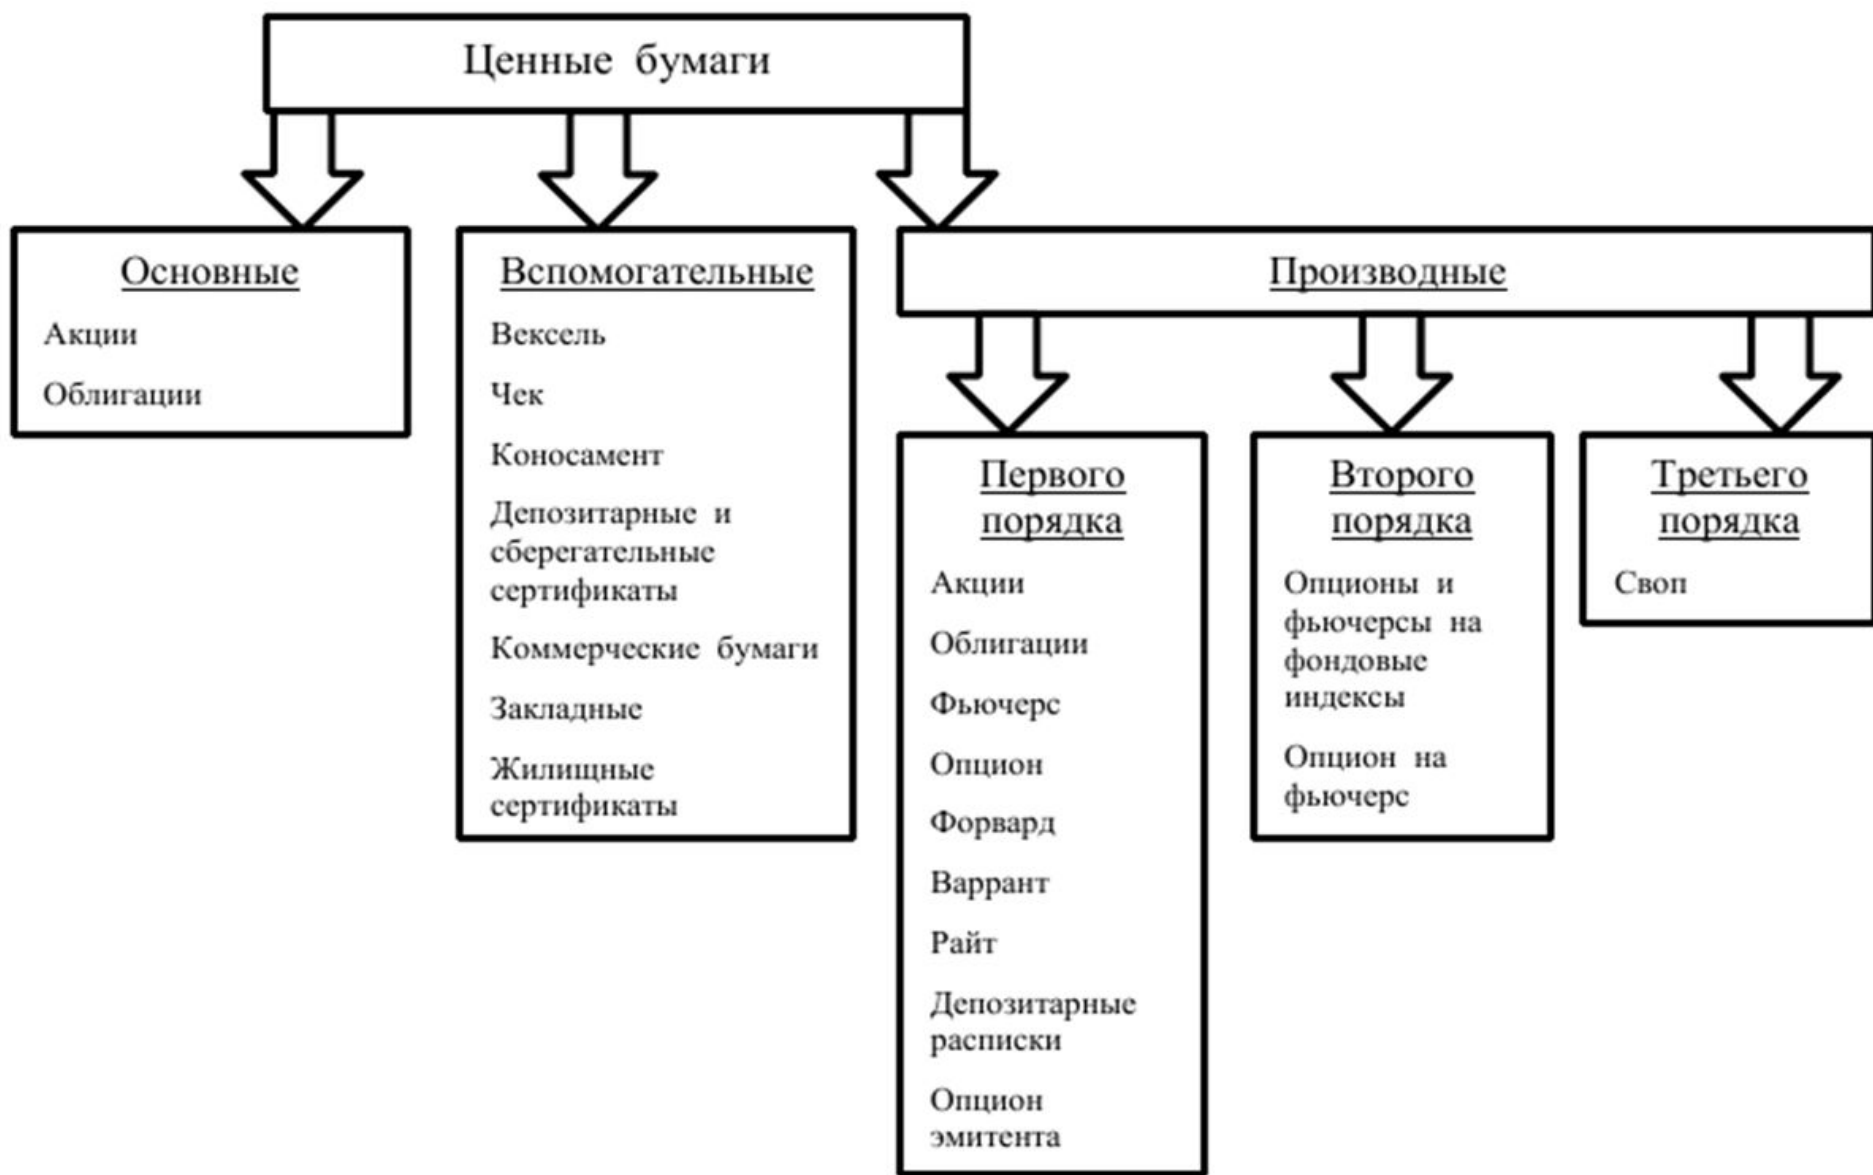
Ценные бумаги

Основные

Акции

Облигации

Вспомогательные

Вексель

Чек

Коносамент

Депозитарные и сберегательные сертификаты

Коммерческие бумаги

Закладные

Жилищные сертификаты

Производные

Первого порядка

Акции

Облигации

Фьючерс

Опцион

Форвард

Варрант

Райт

Депозитарные расписки

Опцион эмитента

Второго порядка

Опционы и фьючерсы на фондовые индексы

Опцион на фьючерс

Третьего порядка

Своп